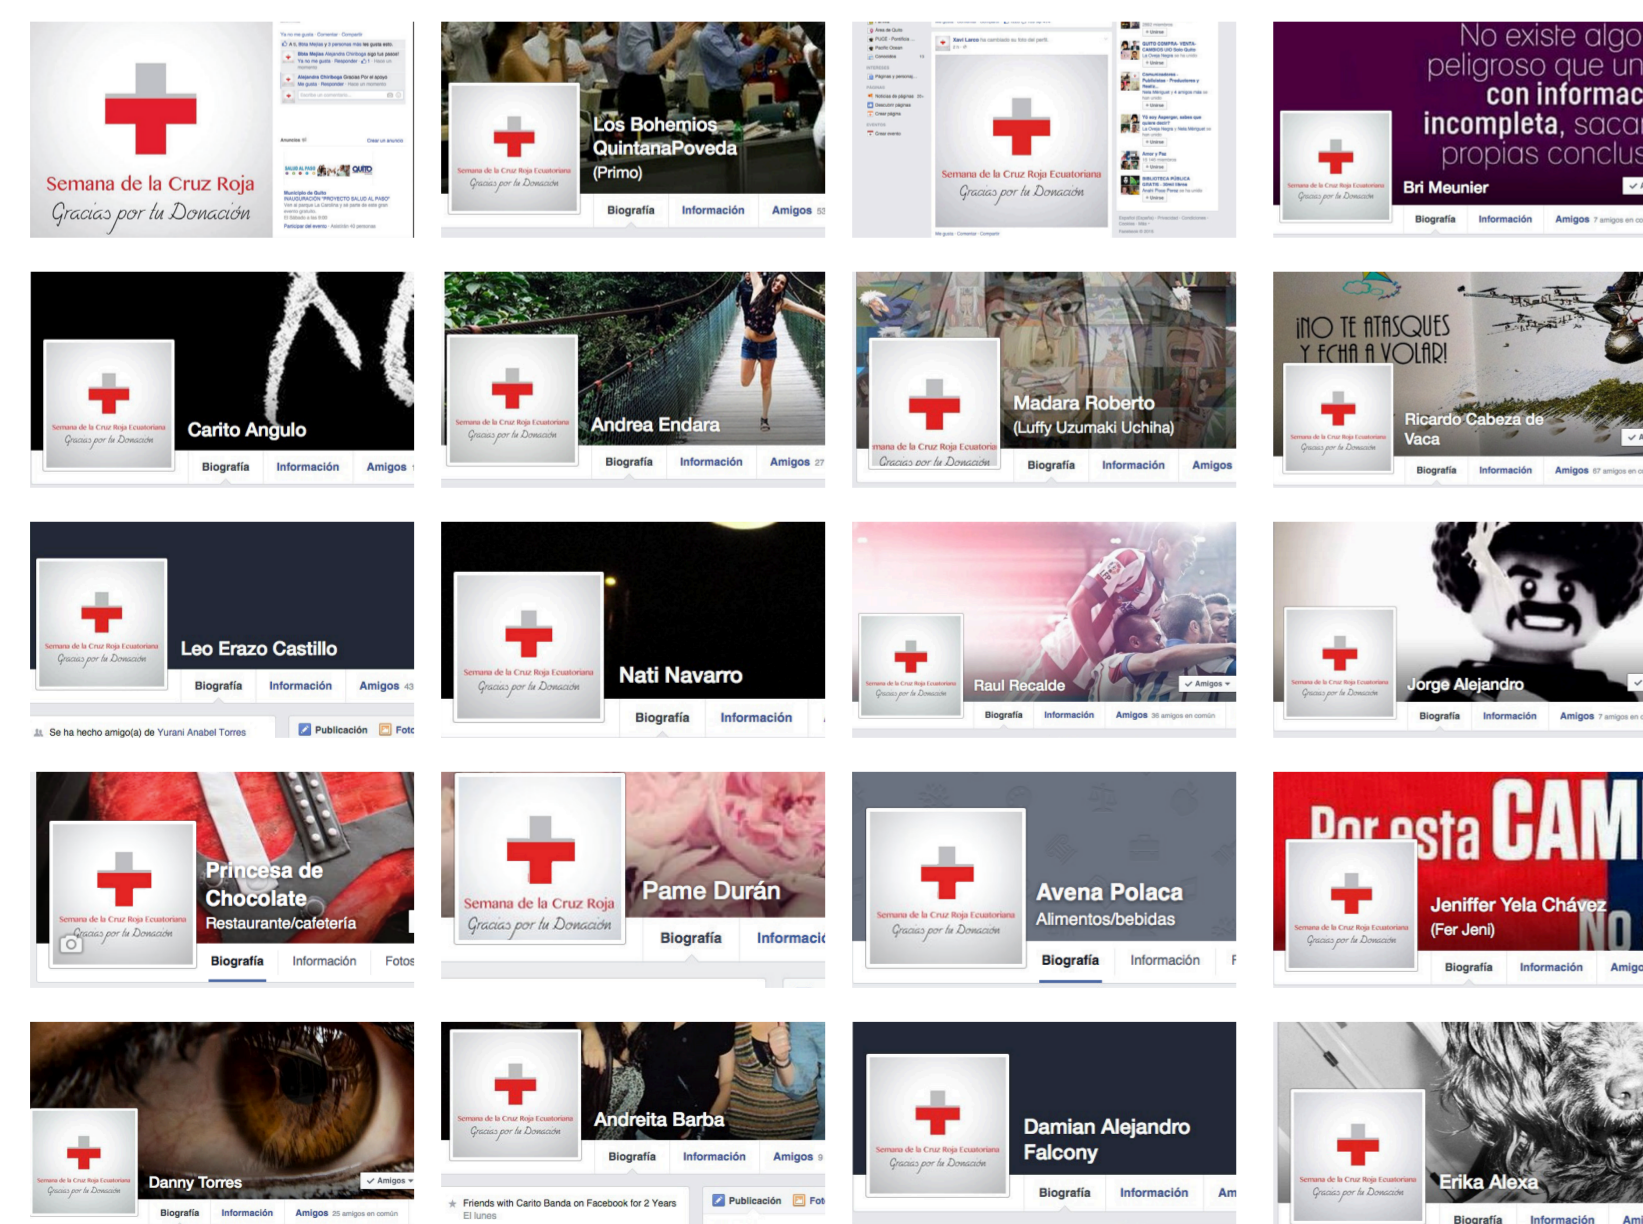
Semana de la Cruz Roja
Gracias por tu Donación

Ya no me gusta · Comentar · Compartir
A ti, Bibi Mejías y 3 personas más les gusta esto.
Bibi Mejías Alejandra Chiriboga sigo tus pasos!
Alejandra Chiriboga Gracias Por el apoyo

Anuncios
Crear un anuncio
SALUD AL PASO QUITO
Municipio de Quito
INAUGURACIÓN "PROYECTO SALUD AL PASO"
Participar del evento

Semana de la Cruz Roja Ecuatoriana
Gracias por tu Donación
Los Bohemios QuintanaPoveda
(Primo)
Biografía Información Amigos

Semana de la Cruz Roja Ecuatoriana
Gracias por tu Donación

No existe algo peligroso que un con informac incompleta, sacar propias conclus
Semana de la Cruz Roja Ecuatoriana
Gracias por tu Donación
Bri Meunier
Biografía Información Amigos 7 amigos en co

Semana de la Cruz Roja Ecuatoriana
Gracias por tu Donación
Carito Angulo
Biografía Información Amigos

Semana de la Cruz Roja Ecuatoriana
Gracias por tu Donación
Andrea Endara
Biografía Información Amigos 27

mana de la Cruz Roja Ecuatoriana
Gracias por tu Donación
Madara Roberto
(Luffy Uzumaki Uchiha)
Biografía Información Amigos

¡NO TE ATASQUES Y ECHA A VOLAR!
Semana de la Cruz Roja Ecuatoriana
Gracias por tu Donación
Ricardo Cabeza de Vaca
Biografía Información Amigos 67 amigos en co

Semana de la Cruz Roja Ecuatoriana
Gracias por tu Donación
Leo Erazo Castillo
Biografía Información Amigos 43
Se ha hecho amigo(a) de Yurani Anabel Torres
Publicación Foto

Semana de la Cruz Roja Ecuatoriana
Gracias por tu Donación
Nati Navarro
Biografía Información

Semana de la Cruz Roja Ecuatoriana
Gracias por tu Donación
Raul Recalde
Amigos
Biografía Información Amigos 38 amigos en común

Semana de la Cruz Roja Ecuatoriana
Gracias por tu Donación
Jorge Alejandro
Biografía Información Amigos 7 amigos en

Semana de la Cruz Roja Ecuatoriana
Gracias por tu Donación
Princesa de Chocolate
Restaurante/cafetería
Biografía Información Fotos

Semana de la Cruz Roja
Gracias por tu Donación
Pame Durán
Biografía Informació

Semana de la Cruz Roja Ecuatoriana
Gracias por tu Donación
Avena Polaca
Alimentos/bebidas
Biografía Información

Por esta CAM
NO
Semana de la Cruz Roja Ecuatoriana
Gracias por tu Donación
Jeniffer Yela Chávez
(Fer Jeni)
Biografía Información Amig

Semana de la Cruz Roja Ecuatoriana
Gracias por tu Donación
Danny Torres
Amigos
Biografía Información Amigos 25 amigos en común

Semana de la Cruz Roja Ecuatoriana
Gracias por tu Donación
Andreita Barba
Biografía Información Amigos 9
Friends with Carito Banda on Facebook for 2 Years
El lunes
Publicación Fot

Semana de la Cruz Roja Ecuatoriana
Gracias por tu Donación
Damian Alejandro Falcony
Biografía Información Am

Semana de la Cruz Roja Ecuatoriana
Gracias por tu Donación
Erika Alexa
Biografía Información Am